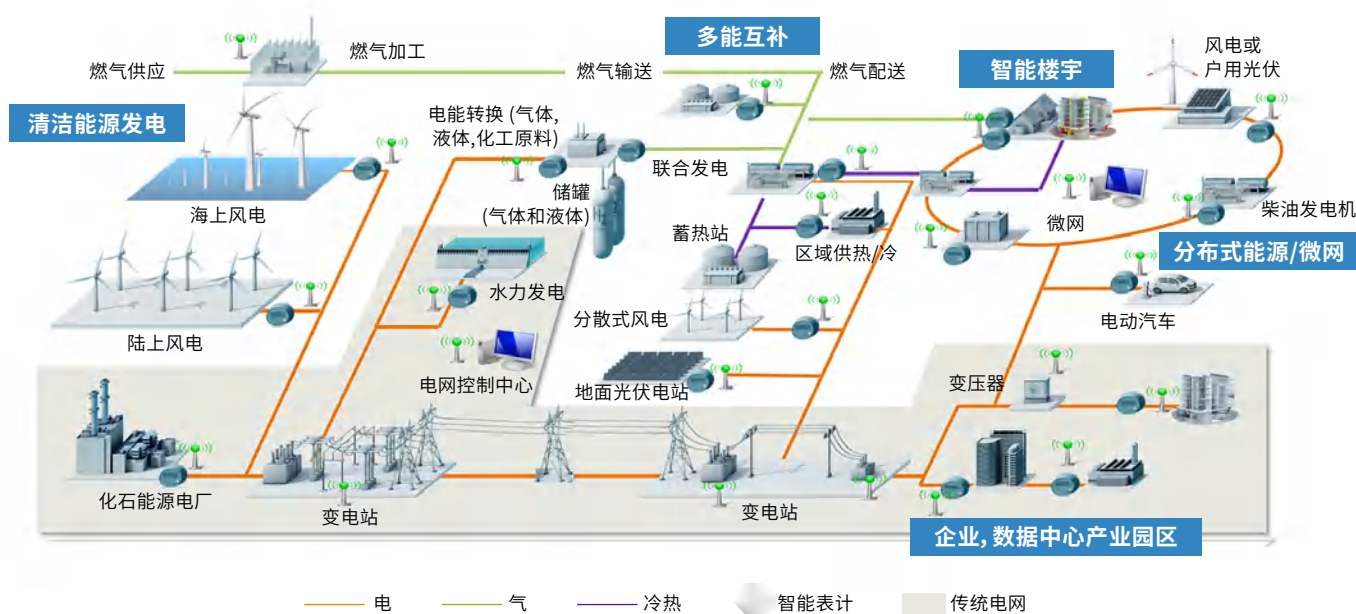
多能互补

燃气供应
燃气加工
燃气输送
燃气配送

智能楼宇

风电或
户用光伏

清洁能源发电

电能转换 (气体,
液体,化工原料)

海上风电

联合发电

储罐
(气体和液体)

蓄热站
区域供热/冷

微网

柴油发电机

分布式能源/微网

水力发电

陆上风电

分散式风电

电动汽车

电网控制中心

地面光伏电站

变压器

化石能源电厂

变电站

变电站

企业, 数据中心产业园区

电
气
冷热
智能表计
传统电网